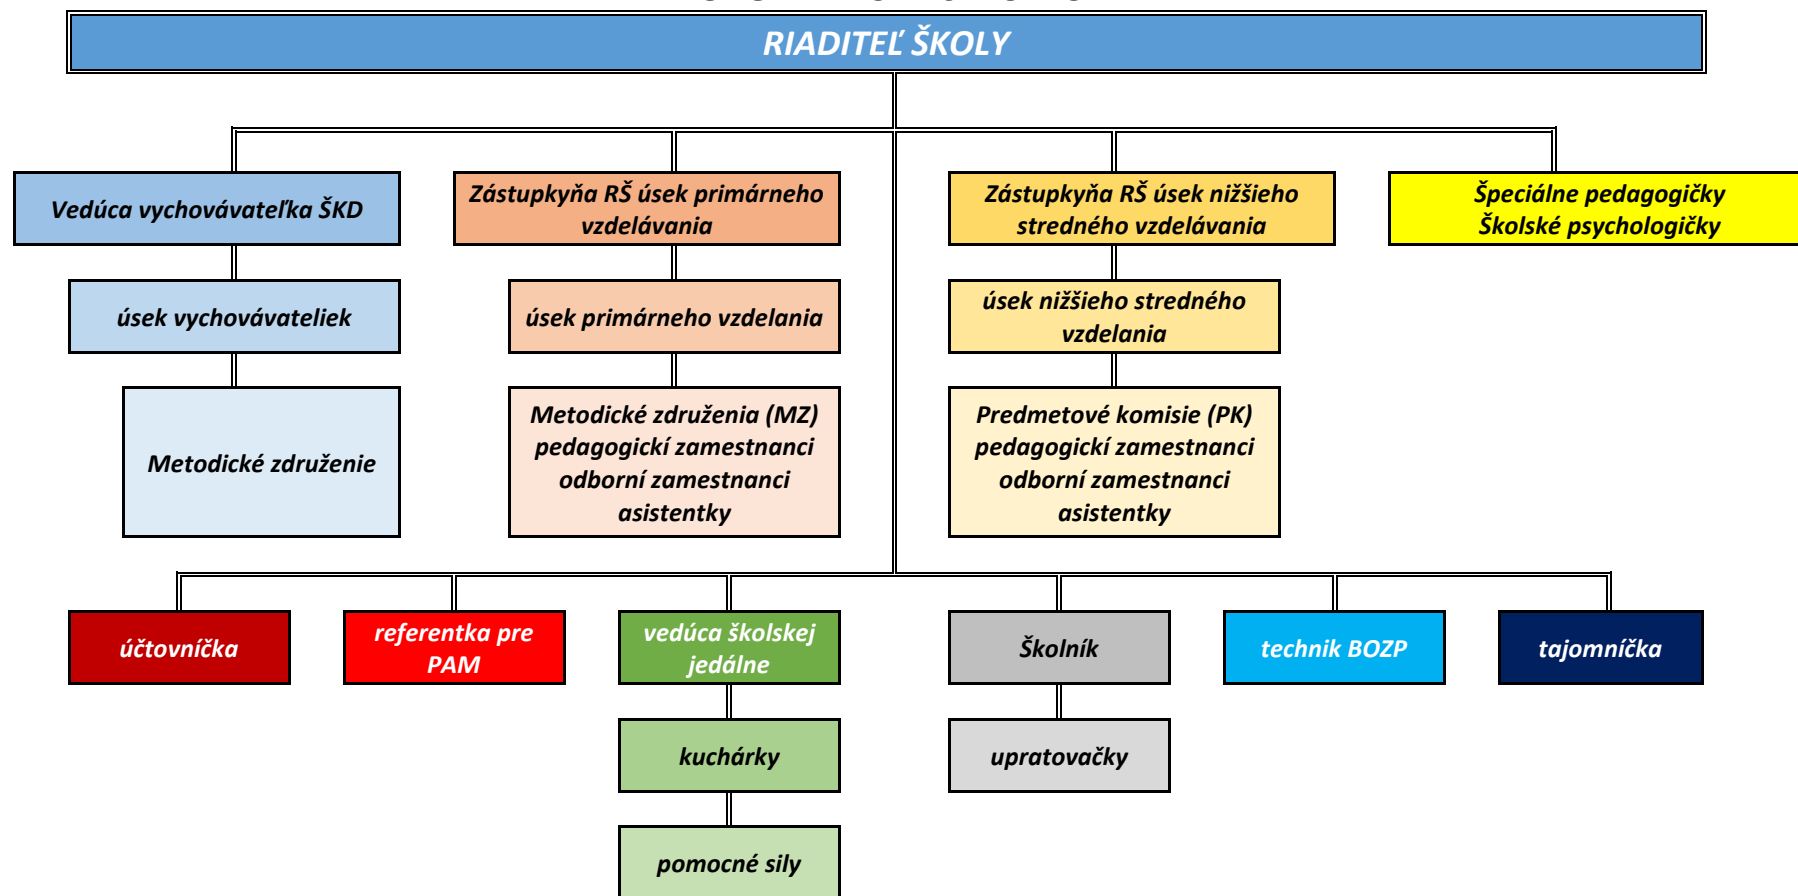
RIADITEĽ ŠKOLY

Vedúca vychovávateľka ŠKD

úsek vychovávateliek

Metodické združenie

Zástupkyňa RŠ úsek primárneho vzdelávania

úsek primárneho vzdelania

Metodické združenia (MZ) pedagogickí zamestnanci odborní zamestnanci asistentky

Zástupkyňa RŠ úsek nižšieho stredného vzdelávania

úsek nižšieho stredného vzdelania

Predmetové komisie (PK) pedagogickí zamestnanci odborní zamestnanci asistentky

Špeciálne pedagogičky Školské psychologičky

účtovníčka

referentka pre PAM

vedúca školskej jedálne

kuchárky

pomocné sily

Školník

upratovačky

technik BOZP

tajomníčka